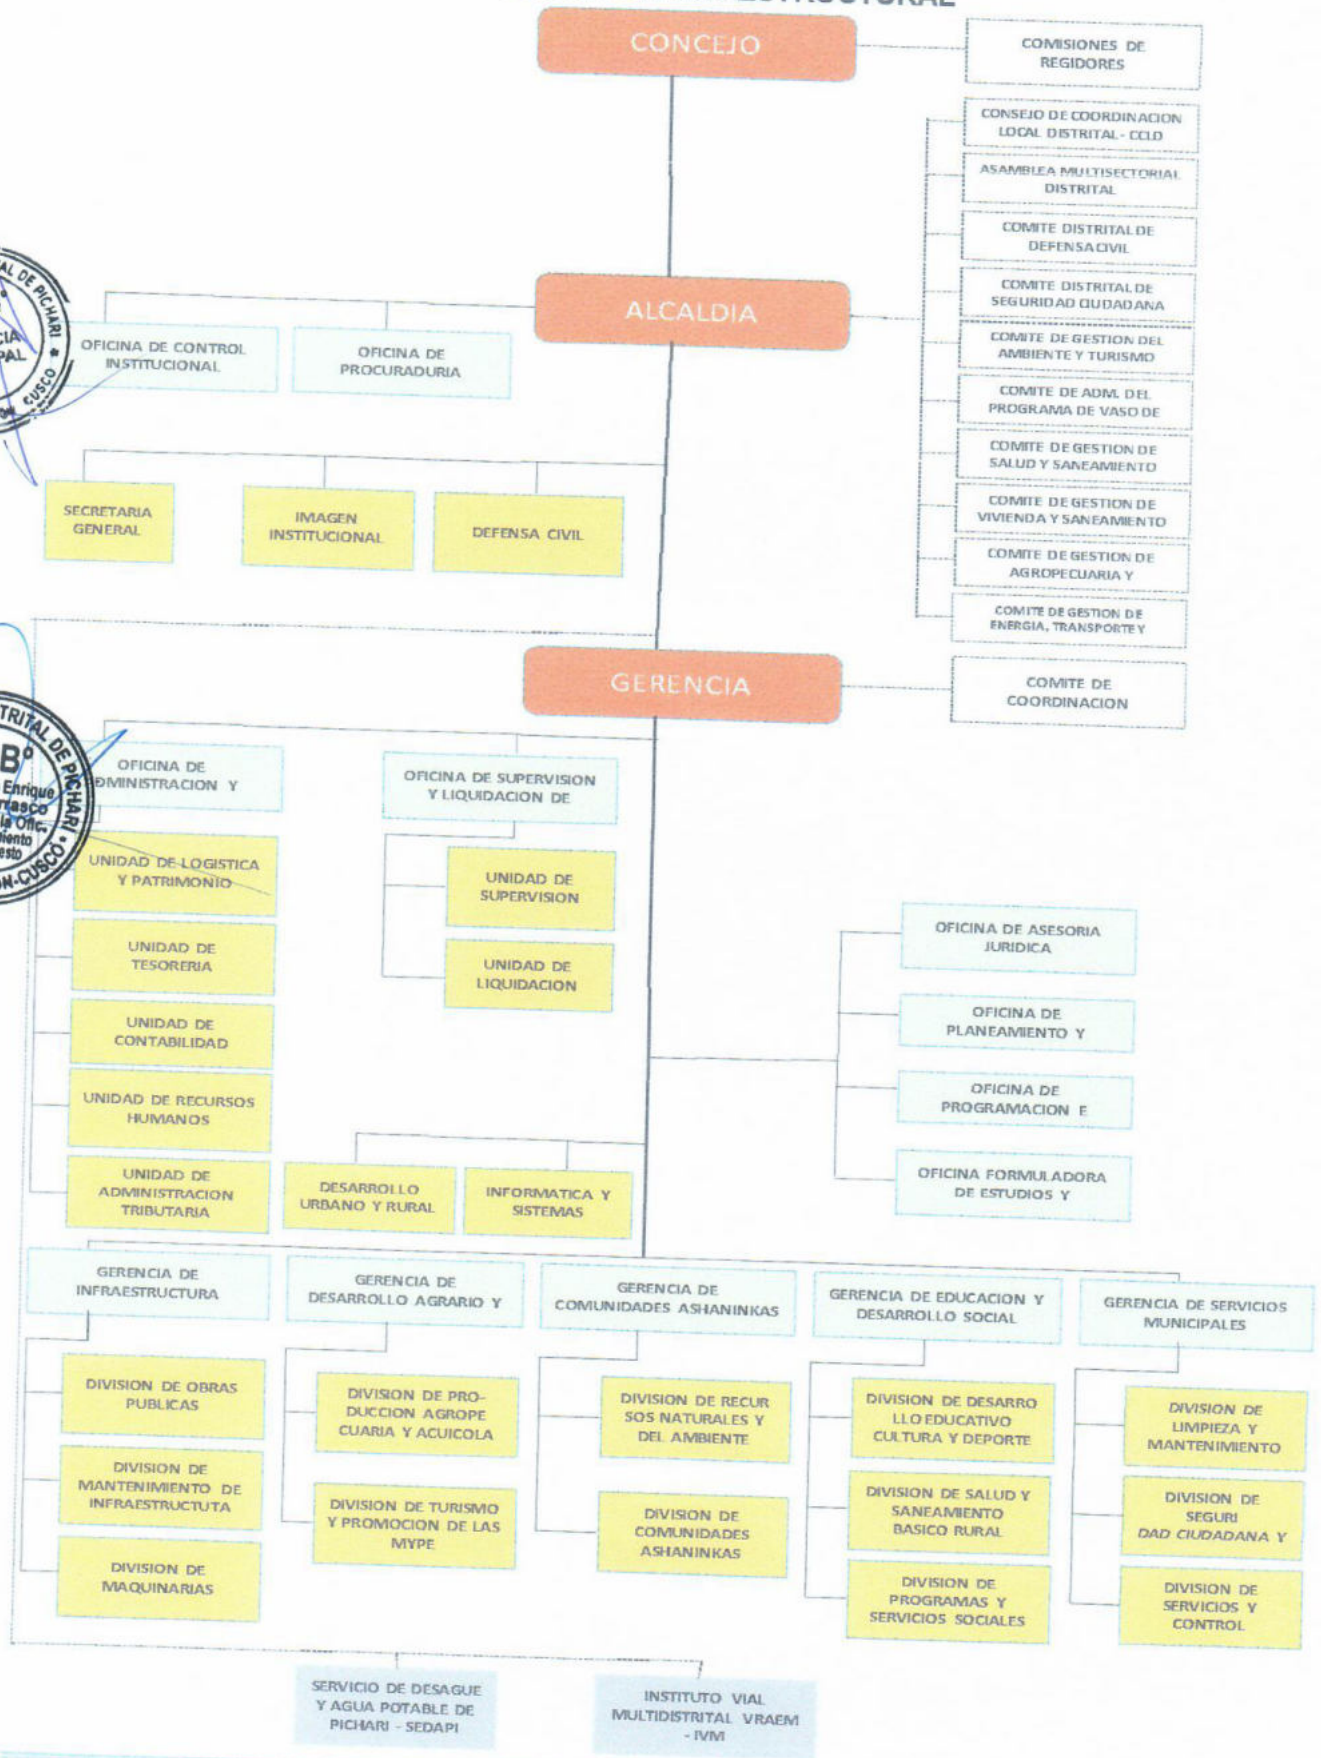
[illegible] ESTRUCTURAL

CONCEJO

COMISIONES DE REGIDORES

CONSEJO DE COORDINACION LOCAL DISTRITAL - CCLD

ASAMBLEA MULTISECTORIAL DISTRITAL

COMITE DISTRITAL DE DEFENSA CIVIL

COMITE DISTRITAL DE SEGURIDAD CIUDADANA

COMITE DE GESTION DEL AMBIENTE Y TURISMO

COMITE DE ADM. DEL PROGRAMA DE VASO DE

COMITE DE GESTION DE SALUD Y SANEAMIENTO

COMITE DE GESTION DE VIVIENDA Y SANEAMIENTO

COMITE DE GESTION DE AGROPECUARIA Y

COMITE DE GESTION DE ENERGIA, TRANSPORTE Y

ALCALDIA

OFICINA DE CONTROL INSTITUCIONAL

OFICINA DE PROCURADURIA

SECRETARIA GENERAL

IMAGEN INSTITUCIONAL

DEFENSA CIVIL

GERENCIA

COMITE DE COORDINACION

OFICINA DE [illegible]DMINISTRACION Y

OFICINA DE SUPERVISION Y LIQUIDACION DE

UNIDAD DE LOGISTICA Y PATRIMONIO

UNIDAD DE SUPERVISION

UNIDAD DE LIQUIDACION

UNIDAD DE TESORERIA

UNIDAD DE CONTABILIDAD

UNIDAD DE RECURSOS HUMANOS

UNIDAD DE ADMINISTRACION TRIBUTARIA

DESARROLLO URBANO Y RURAL

INFORMATICA Y SISTEMAS

OFICINA DE ASESORIA JURIDICA

OFICINA DE PLANEAMIENTO Y

OFICINA DE PROGRAMACION E

OFICINA FORMULADORA DE ESTUDIOS Y

GERENCIA DE INFRAESTRUCTURA

GERENCIA DE DESARROLLO AGRARIO Y

GERENCIA DE COMUNIDADES ASHANINKAS

GERENCIA DE EDUCACION Y DESARROLLO SOCIAL

GERENCIA DE SERVICIOS MUNICIPALES

DIVISION DE OBRAS PUBLICAS

DIVISION DE MANTENIMIENTO DE INFRAESTRUCTUTA

DIVISION DE MAQUINARIAS

DIVISION DE PRODUCCION AGROPECUARIA Y ACUICOLA

DIVISION DE TURISMO Y PROMOCION DE LAS MYPE

DIVISION DE RECURSOS NATURALES Y DEL AMBIENTE

DIVISION DE COMUNIDADES ASHANINKAS

DIVISION DE DESARROLLO EDUCATIVO CULTURA Y DEPORTE

DIVISION DE SALUD Y SANEAMIENTO BASICO RURAL

DIVISION DE PROGRAMAS Y SERVICIOS SOCIALES

DIVISION DE LIMPIEZA Y MANTENIMIENTO

DIVISION DE SEGURIDAD CIUDADANA Y

DIVISION DE SERVICIOS Y CONTROL

SERVICIO DE DESAGUE Y AGUA POTABLE DE PICHARI - SEDAPI

INSTITUTO VIAL MULTIDISTRITAL VRAEM - IVM

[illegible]AL DE PICHARI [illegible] CUSCO

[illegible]TRITAL DE PICHARI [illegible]N-CUSCO
V°B°
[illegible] Enrique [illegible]rrasco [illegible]